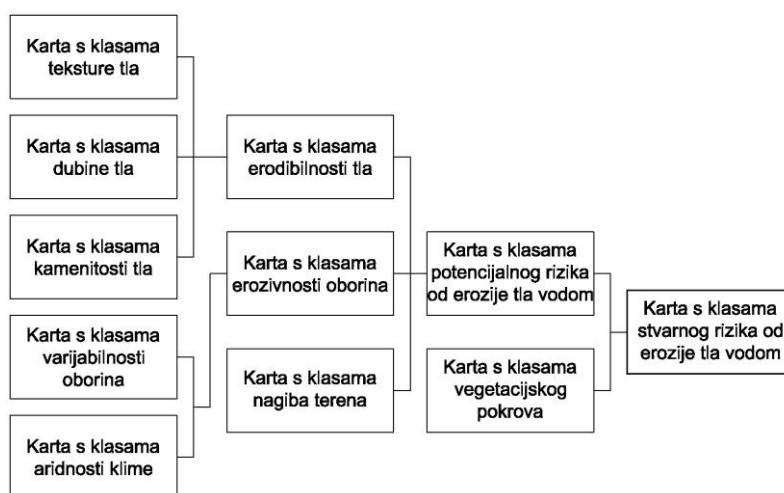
Karta s klasama teksture tla

Karta s klasama dubine tla

Karta s klasama kamenitosti tla

Karta s klasama varijabilnosti oborina

Karta s klasama aridnosti klime

Karta s klasama erodibilnosti tla

Karta s klasama erozivnosti oborina

Karta s klasama nagiba terena

Karta s klasama potencijalnog rizika od erozije tla vodom

Karta s klasama vegetacijskog pokrova

Karta s klasama stvarnog rizika od erozije tla vodom